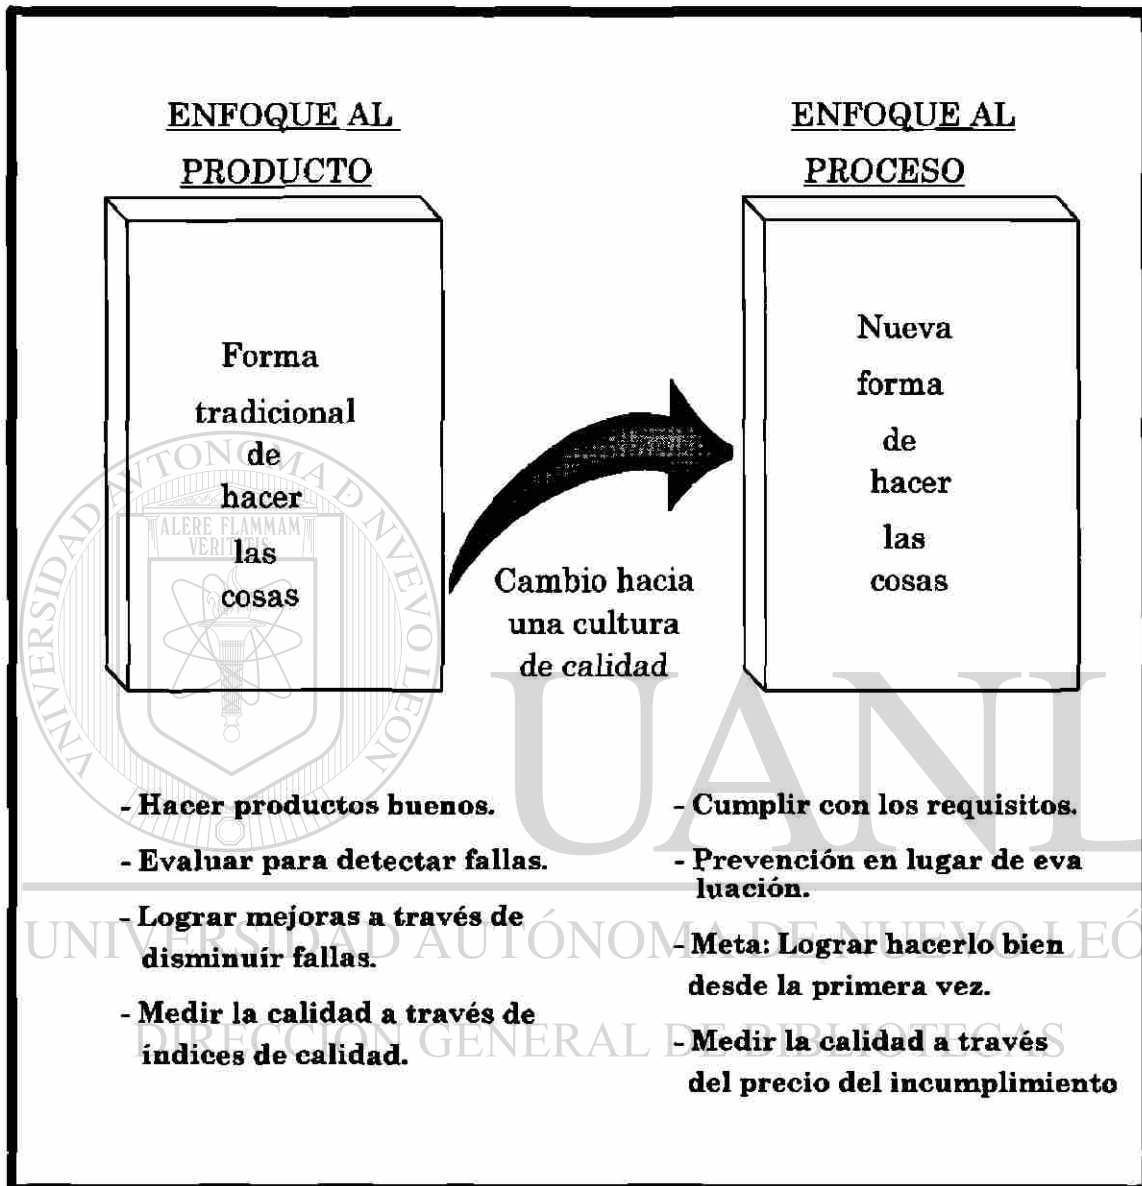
ENFOQUE AL PRODUCTO

ENFOQUE AL PROCESO

Forma tradicional de hacer las cosas

Cambio hacia una cultura de calidad

Nueva forma de hacer las cosas

- Hacer productos buenos.

- Evaluar para detectar fallas.

- Lograr mejoras a través de disminuír fallas.

- Medir la calidad a través de índices de calidad.

- Cumplir con los requisitos.

- Prevención en lugar de evaluación.

- Meta: Lograr hacerlo bien desde la primera vez.

- Medir la calidad a través del precio del incumplimiento

UANL

UNIVERSIDAD AUTÓNOMA DE NUEVO LEÓN

DIRECCIÓN GENERAL DE BIBLIOTECAS

ALERE FLAMMAM VERITATIS

UNIVERSIDAD AUTONOMA DE NUEVO LEON